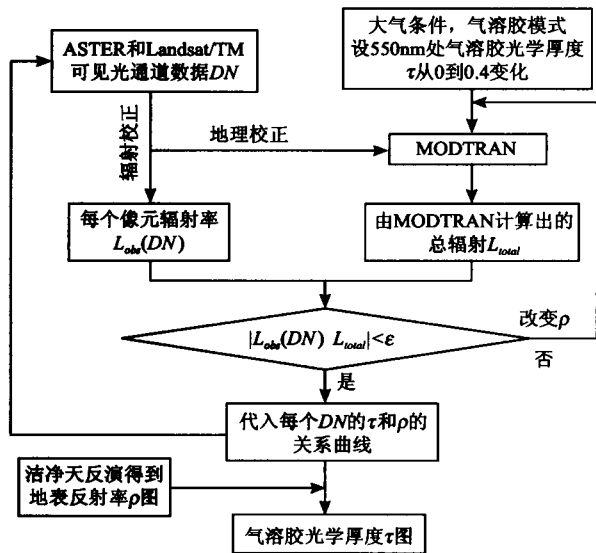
ASTER和Landsat/TM可见光通道数据$DN$

大气条件，气溶胶模式设550nm处气溶胶光学厚度$\tau$从0到0.4变化

辐射校正

地理校正

MODTRAN

每个像元辐射率$L_{obs}(DN)$

由MODTRAN计算出的总辐射$L_{total}$

$|L_{obs}(DN)\ L_{total}|<\varepsilon$

改变$\rho$

否

是

代入每个$DN$的$\tau$和$\rho$的关系曲线

洁净天反演得到地表反射率$\rho$图

气溶胶光学厚度$\tau$图